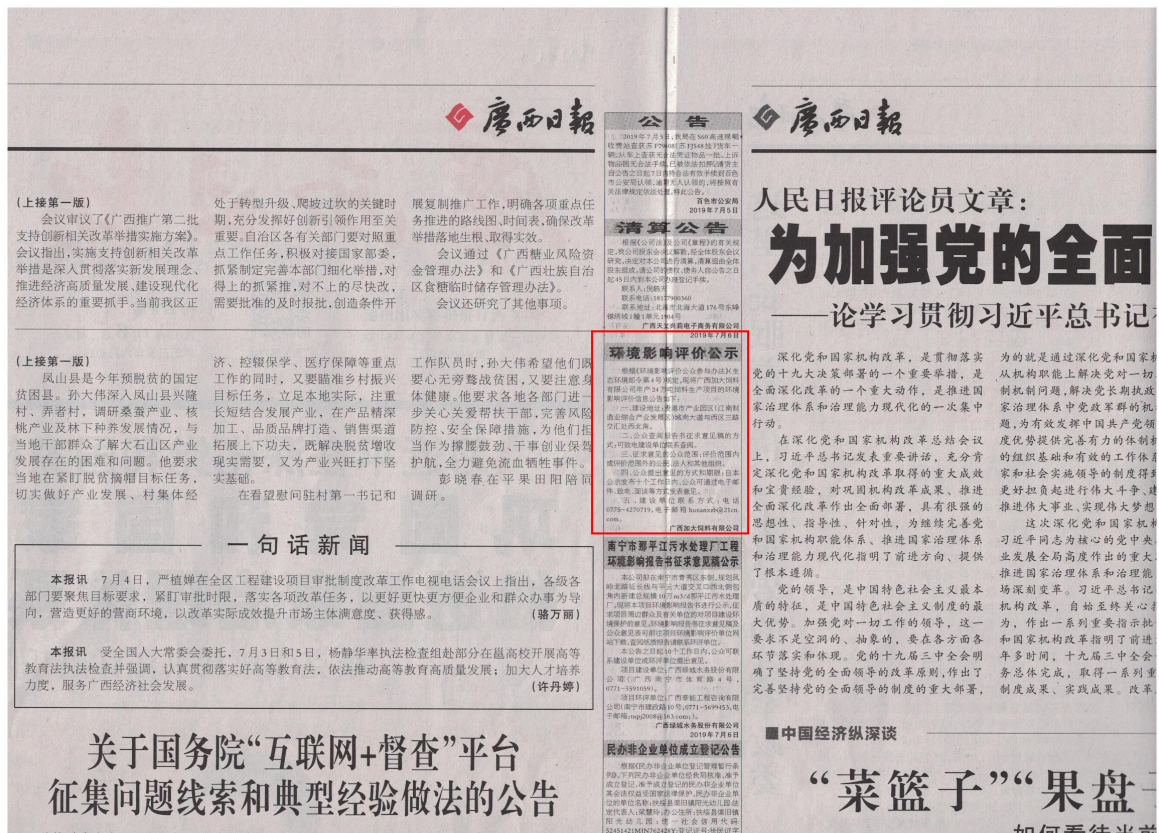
广西日报

（上接第一版）
会议审议了《广西推广第二批支持创新相关改革举措实施方案》。会议指出，实施支持创新相关改革举措是深入贯彻落实新发展理念、推进经济高质量发展、建设现代化经济体系的重要抓手。当前我区正处于转型升级、爬坡过坎的关键时期，充分发挥好创新引领作用至关重要。自治区各有关部门要对照重点工作任务，积极对接国家部委，抓紧制定完善本部门细化举措，对得上的抓紧推，对不上的尽快改，需要批准的及时报批，创造条件开展复制推广工作，明确各项重点任务推进的路线图、时间表，确保改革举措落地生根、取得实效。

会议通过《广西糖业风险资金管理办法》和《广西壮族自治区食糖临时储备办法》。

会议还研究了其他事项。

（上接第一版）
凤山县是今年预脱贫的国定贫困县。孙大伟深入凤山县兴隆村、乔音村，调研桑蚕产业、核桃产业及林下种养发展情况，与当地干部群众了解大石山区产业发展存在的困难和问题。他要求当地在紧盯脱贫摘帽目标任务，切实做好产业发展、村集体经济、控辍保学、医疗保障等重点工作的同时，又要瞄准乡村振兴目标任务，立足本地实际，注重长短结合发展产业，在产品精深加工、品质品牌打造、销售渠道拓展上下功夫，既解决脱贫增收现实需要，又为产业兴旺打下坚实基础。

在看望慰问驻村第一书记和工作队员时，孙大伟希望他们既要心无旁骛战贫困，又要注意身体健康。他要求各地各部门进一步关心关爱帮扶干部，完善风险防控、安全保障措施，为他们担当作为撑腰鼓劲、干事创业保驾护航，全力避免流血牺牲事件。

彭晓春在平果田阳陪同调研。

一句话新闻

本报讯 7月4日，严植婵在全区工程建设项目审批制度改革工作电视电话会议上指出，各级各部门要聚焦目标要求，紧盯审批时限，落实各项改革任务，以更好更快更方便企业和群众办事为导向，营造更好的营商环境，以改革实际成效提升市场主体满意度、获得感。（骆万丽）

本报讯 受全国人大常委会委托，7月3日和5日，杨静华率执法检查组赴部分在邕高校开展高等教育法执法检查并强调，认真贯彻落实好高等教育法，依法推动高等教育高质量发展；加大人才培养力度，服务广西经济社会发展。（许丹婷）

关于国务院“互联网+督查”平台征集问题线索和典型经验做法的公告

公 告
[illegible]
百色市公安局
2019年7月5日

清算公告
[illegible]
广西天文光前电子服务有限公司
2019年7月6日

环境影响评价公示
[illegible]
广西加大钢料有限公司

南宁市那平江污水处理厂工程环境影响报告书征求意见稿公示
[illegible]
广西绿城水务股份有限公司
2019年7月6日

民办非企业单位成立登记公告
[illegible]

广西日报

人民日报评论员文章：
为加强党的全面
——论学习贯彻习近平总书记

深化党和国家机构改革，是贯彻落实党的十九大决策部署的一个重要举措，是全面深化改革的一个重大动作，是推进国家治理体系和治理能力现代化的一次集中行动。

在深化党和国家机构改革总结会议上，习近平总书记发表重要讲话，充分肯定深化党和国家机构改革取得的重大成就和宝贵经验，对巩固机构改革成果、推进全面深化改革作出全面部署，具有很强的思想性、指导性、针对性，为继续完善党和国家机构职能体系、推进国家治理体系和治理能力现代化指明了前进方向、提供了根本遵循。

党的领导，是中国特色社会主义最本质的特征，是中国特色社会主义制度的最大优势。加强党对一切工作的领导，这一要求不是空洞的、抽象的，要在各方面各环节落实和体现。党的十九届三中全会明确了坚持党的全面领导的改革原则，作出了完善坚持党的全面领导的制度的重大部署，为的就是通过深化党和国家机从机构职能上解决党对一切制机制问题，解决党长期执政家治理体系中党政军群的机题，为有效发挥中国共产党领度优势提供完善有力的体制机的组织基础和有效的工作体系家和社会实施领导的制度得到更好担负起进行伟大斗争、建推进伟大事业、实现伟大梦想这次深化党和国家机习近平同志为核心的党中央业发展全局高度作出的重大推进国家治理体系和治理能场深刻变革。习近平总书记机构改革，自始至终关心为，作出一系列重要指示批和国家机构改革指明了前进年多时间，十九届三中全会务总体完成，取得一系列重制度成果、实践成果。改革

■中国经济纵深谈
“菜篮子”“果盘
如何看待当前